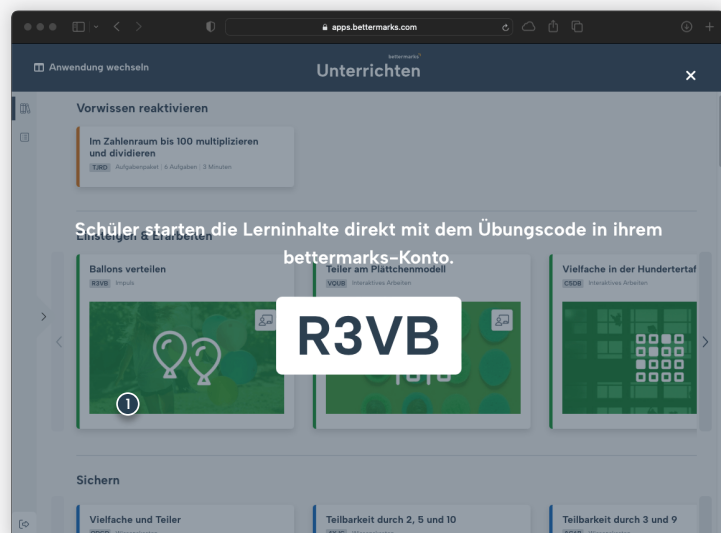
apps.bettermarks.com

Anwendung wechseln

bettermarks

Unterrichten

×

Vorwissen reaktivieren

Im Zahlenraum bis 100 multiplizieren und dividieren

TJRD Aufgabenpaket · 6 Aufgaben · 3 Minuten

Schüler starten die Lerninhalte direkt mit dem Übungscode in ihrem bettermarks-Konto.

Einsteigen & Erarbeiten

Ballons verteilen

R3VB Impuls

Teiler am Plättchenmodell

VQUB Interaktives Arbeiten

Vielfache in der Hundertertaf

CSDB Interaktives Arbeiten

R3VB

1

Sichern

Vielfache und Teiler

Teilbarkeit durch 2, 5 und 10

Teilbarkeit durch 3 und 9